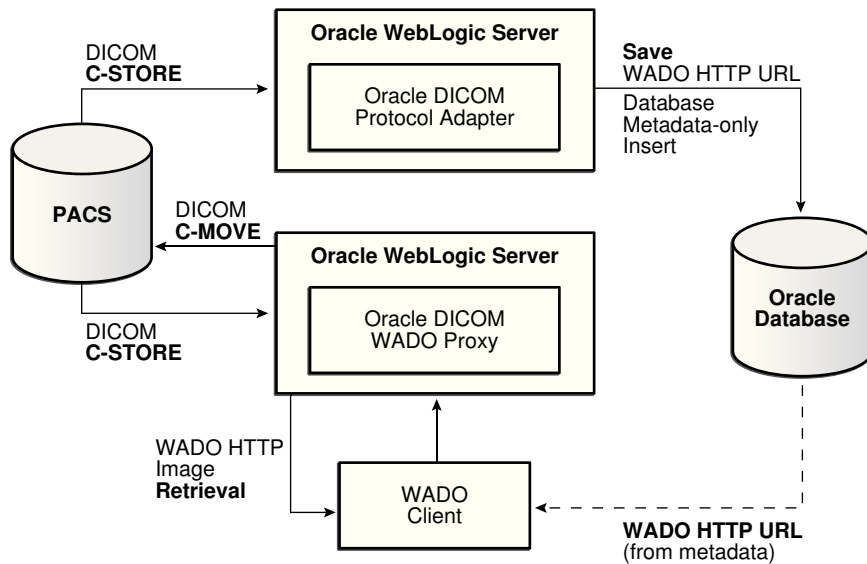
DICOM
C-STORE

Oracle WebLogic Server

Oracle DICOM Protocol Adapter

Save
WADO HTTP URL

Database Metadata-only Insert

PACS

DICOM
C-MOVE

Oracle WebLogic Server

Oracle DICOM WADO Proxy

Oracle Database

DICOM
C-STORE

WADO HTTP Image
Retrieval

WADO Client

WADO HTTP URL
(from metadata)